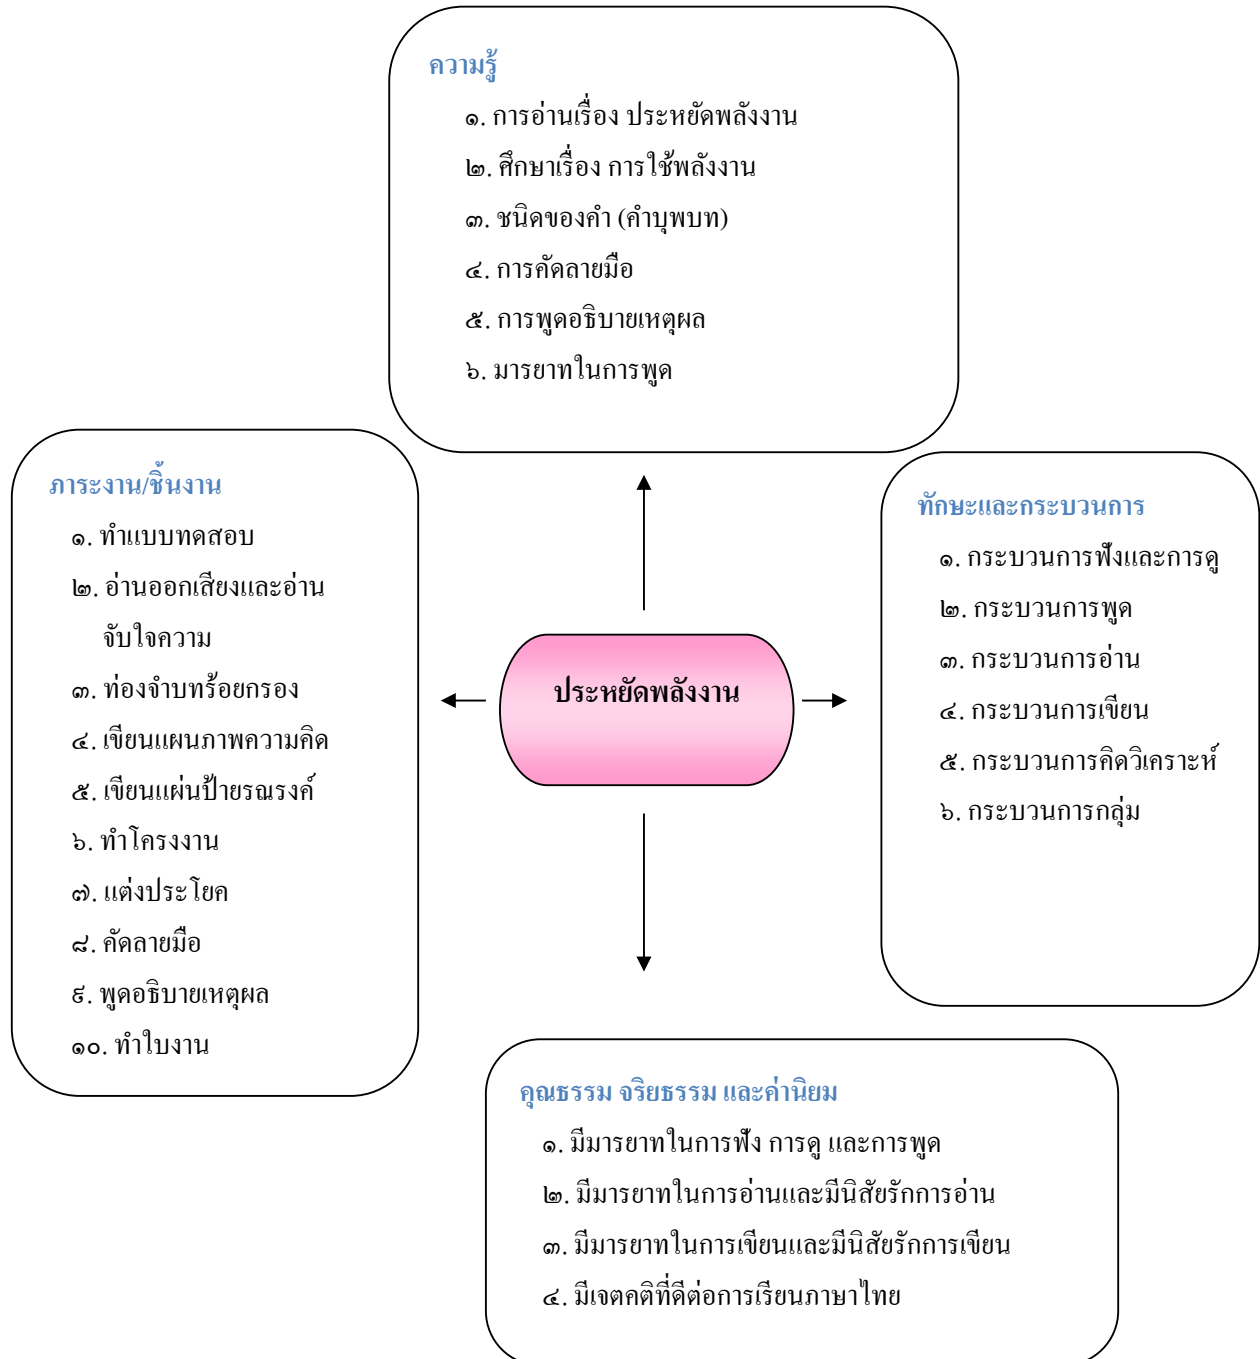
ความรู้

๑. การอ่านเรื่อง ประหยัดพลังงาน

๒. ศึกษาเรื่อง การใช้พลังงาน

๓. ชนิดของคำ (คำบุพบท)

๔. การคัดลายมือ

๕. การพูดอธิบายเหตุผล

๖. มารยาทในการพูด

ภาระงาน/ชิ้นงาน

๑. ทำแบบทดสอบ

๒. อ่านออกเสียงและอ่านจับใจความ

๓. ท่องจำบทร้อยกรอง

๔. เขียนแผนภาพความคิด

๕. เขียนแผ่นป้ายรณรงค์

๖. ทำโครงงาน

๗. แต่งประโยค

๘. คัดลายมือ

๙. พูดอธิบายเหตุผล

๑๐. ทำใบงาน

ประหยัดพลังงาน

ทักษะและกระบวนการ

๑. กระบวนการฟังและการดู

๒. กระบวนการพูด

๓. กระบวนการอ่าน

๔. กระบวนการเขียน

๕. กระบวนการคิดวิเคราะห์

๖. กระบวนการกลุ่ม

คุณธรรม จริยธรรม และค่านิยม

๑. มีมารยาทในการฟัง การดู และการพูด

๒. มีมารยาทในการอ่านและมีนิสัยรักการอ่าน

๓. มีมารยาทในการเขียนและมีนิสัยรักการเขียน

๔. มีเจตคติที่ดีต่อการเรียนภาษาไทย